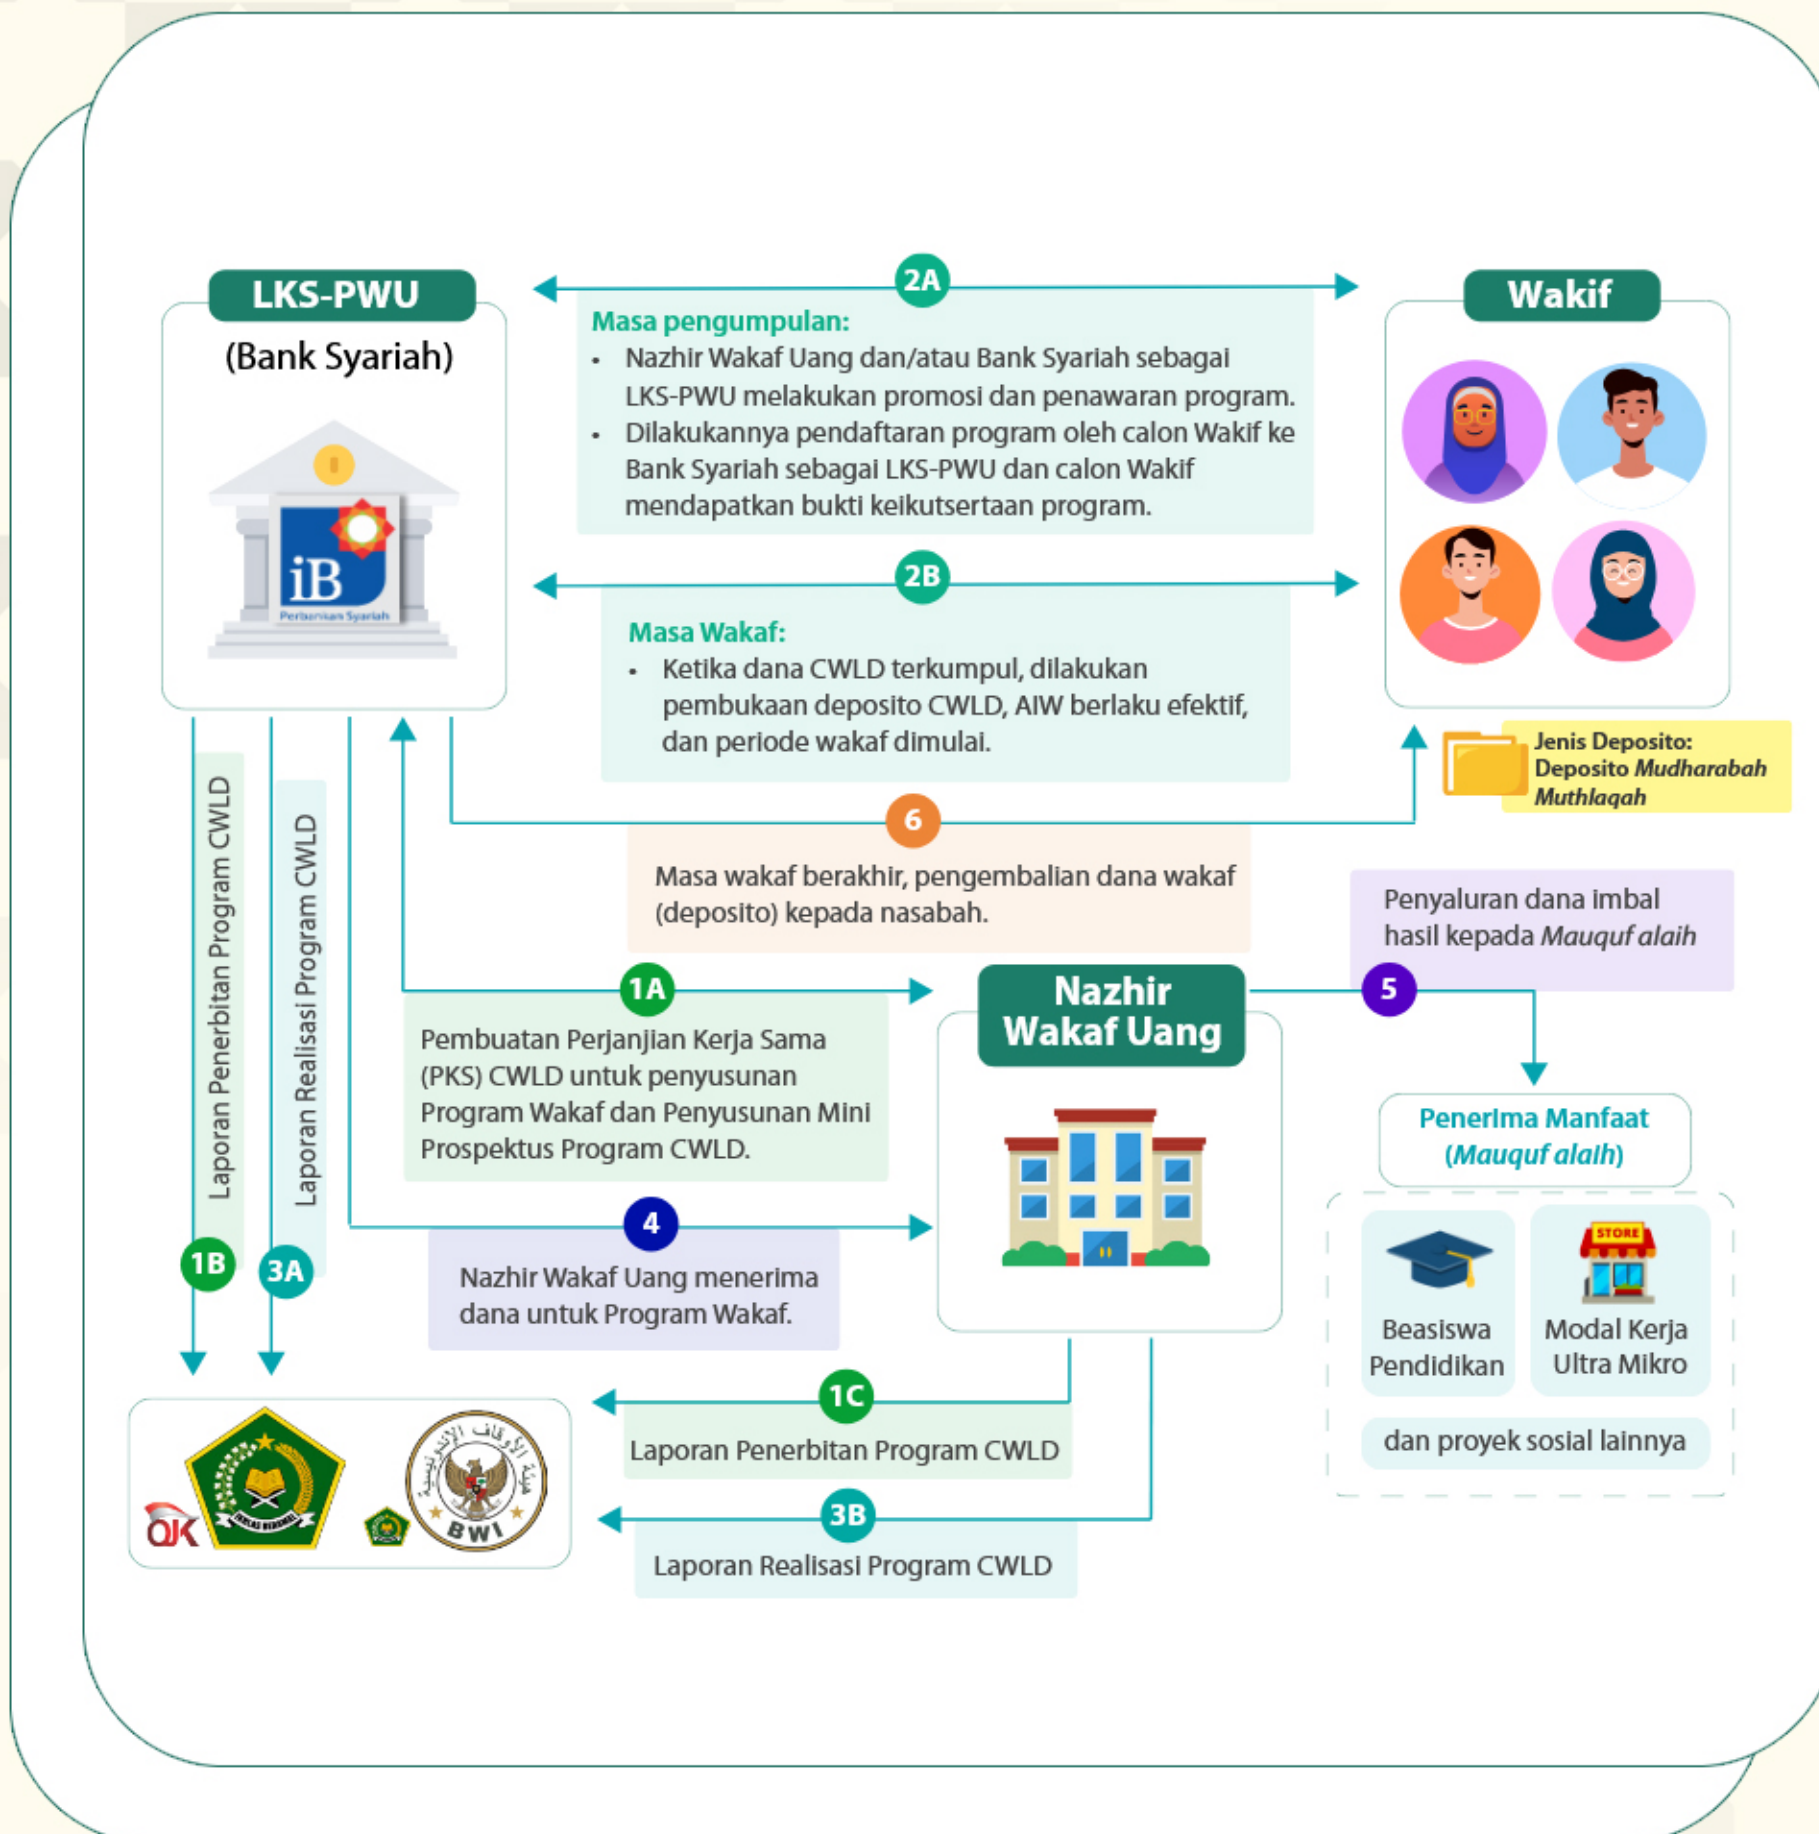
LKS-PWU
(Bank Syariah)

iB Perbankan Syariah

2A

Masa pengumpulan:
• Nazhir Wakaf Uang dan/atau Bank Syariah sebagai LKS-PWU melakukan promosi dan penawaran program.
• Dilakukannya pendaftaran program oleh calon Wakif ke Bank Syariah sebagai LKS-PWU dan calon Wakif mendapatkan bukti keikutsertaan program.

Wakif

2B

Masa Wakaf:
• Ketika dana CWLD terkumpul, dilakukan pembukaan deposito CWLD, AIW berlaku efektif, dan periode wakaf dimulai.

Jenis Deposito: Deposito *Mudharabah Muthlaqah*

6

Masa wakaf berakhir, pengembalian dana wakaf (deposito) kepada nasabah.

Penyaluran dana imbal hasil kepada *Mauquf alaih*

5

Laporan Penerbitan Program CWLD

Laporan Realisasi Program CWLD

1A

Pembuatan Perjanjian Kerja Sama (PKS) CWLD untuk penyusunan Program Wakaf dan Penyusunan Mini Prospektus Program CWLD.

Nazhir Wakaf Uang

Penerima Manfaat (*Mauquf alaih*)

4

Nazhir Wakaf Uang menerima dana untuk Program Wakaf.

1B

3A

STORE

Beasiswa Pendidikan

Modal Kerja Ultra Mikro

dan proyek sosial lainnya

1C

Laporan Penerbitan Program CWLD

OJK

BWI

3B

Laporan Realisasi Program CWLD